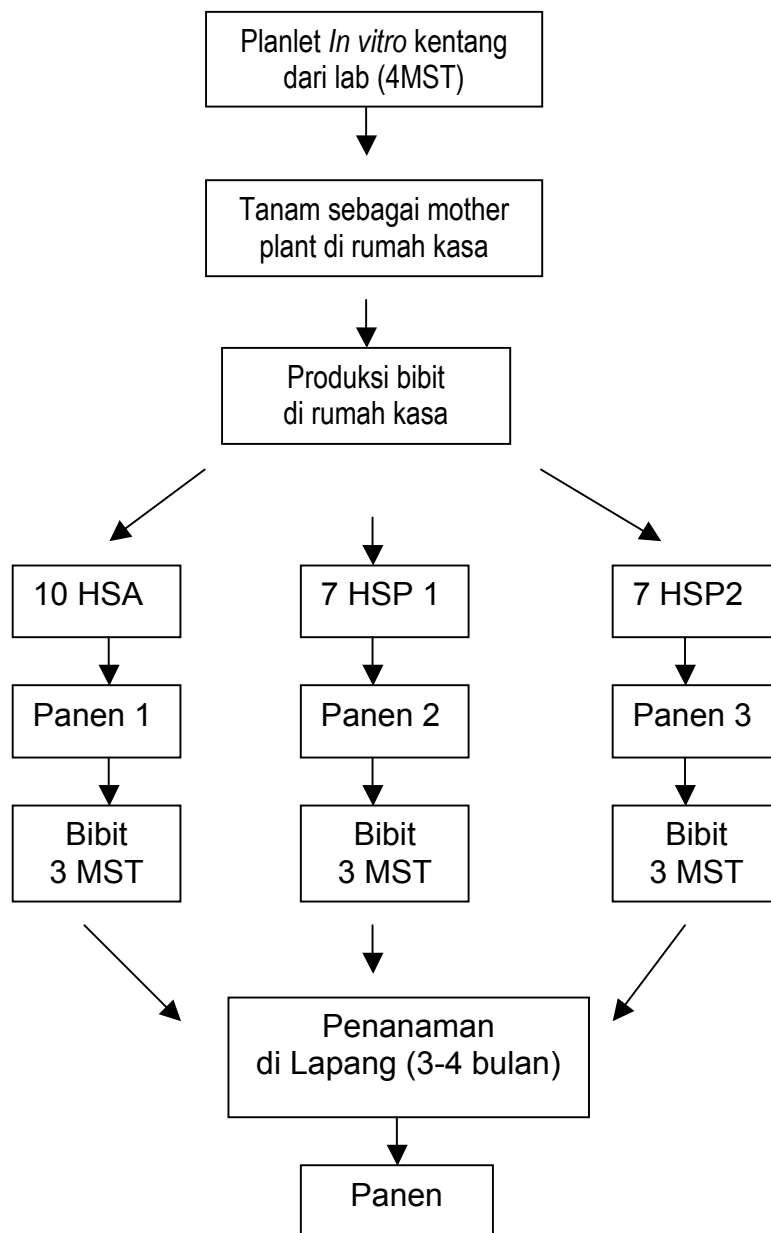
Planlet In vitro kentang dari lab (4MST)

Tanam sebagai mother plant di rumah kasa

Produksi bibit di rumah kasa

10 HSA

Panen 1

Bibit 3 MST

7 HSP 1

Panen 2

Bibit 3 MST

7 HSP2

Panen 3

Bibit 3 MST

Penanaman di Lapang (3-4 bulan)

Panen